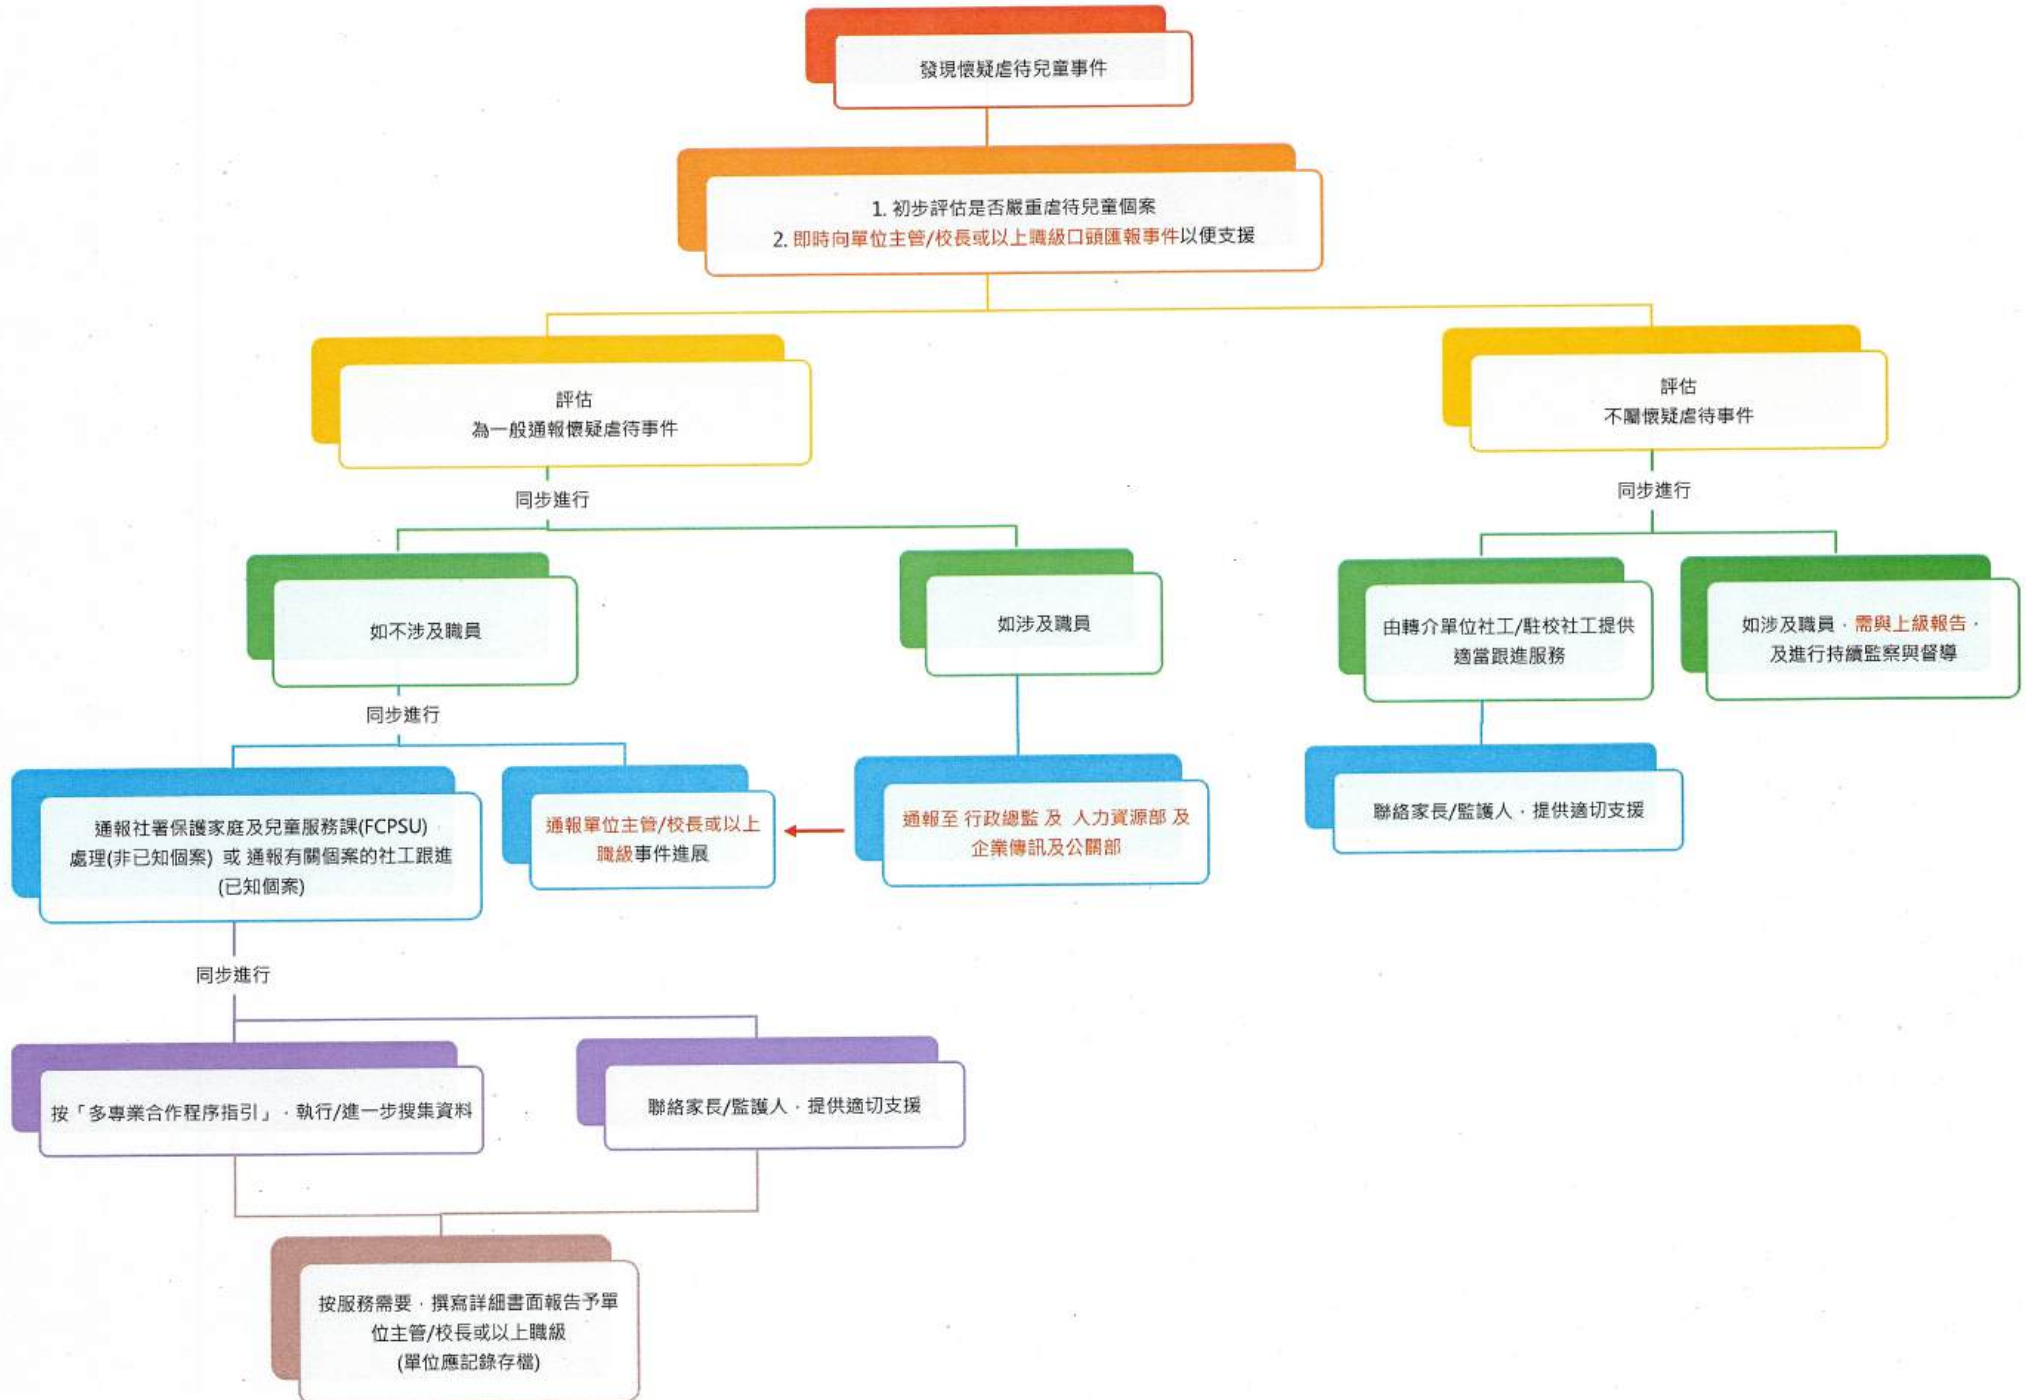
發現懷疑虐待兒童事件

1. 初步評估是否嚴重虐待兒童個案
2. 即時向單位主管/校長或以上職級口頭匯報事件以便支援

評估
為一般通報懷疑虐待事件

同步進行

如不涉及職員

同步進行

通報社署保護家庭及兒童服務課(FCPSU)處理(非已知個案) 或 通報有關個案的社工跟進(已知個案)

通報單位主管/校長或以上職級事件進展

如涉及職員

通報至 行政總監 及 人力資源部 及 企業傳訊及公關部

同步進行

按「多專業合作程序指引」，執行/進一步搜集資料

聯絡家長/監護人，提供適切支援

按服務需要，撰寫詳細書面報告予單位主管/校長或以上職級(單位應記錄存檔)

評估
不屬懷疑虐待事件

同步進行

由轉介單位社工/駐校社工提供適當跟進服務

聯絡家長/監護人，提供適切支援

如涉及職員，需與上級報告，及進行持續監察與督導